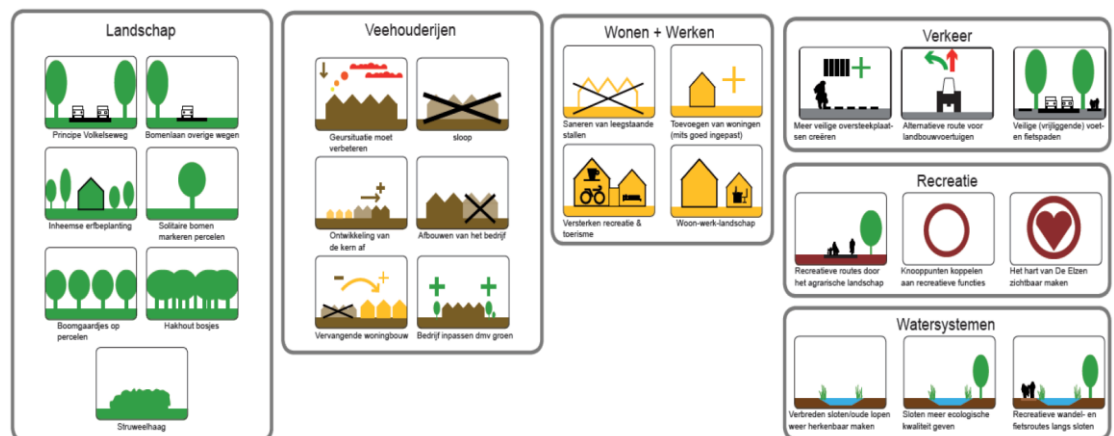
Landschap

Principe Volkelseweg

Bomenlaan overige wegen

Inheemse erfbeplanting

Solitaire bomen markeren percelen

Boomgaardjes op percelen

Hakhout bosjes

Struweelhaag

Veehouderijen

Geursituatie moet verbeteren

sloop

Ontwikkeling van de kern af

Afbouwen van het bedrijf

Vervangende woningbouw

Bedrijf inpassen dmv groen

Wonen + Werken

Saneren van leegstaande stallen

Toevoegen van woningen (mits goed ingepast)

Versterken recreatie & toerisme

Woon-werk-landschap

Verkeer

Meer veilige oversteekplaatsen creëren

Alternatieve route voor landbouwvoertuigen

Veilige (vrijliggende) voet- en fietspaden

Recreatie

Recreatieve routes door het agrarische landschap

Knooppunten koppelen aan recreatieve functies

Het hart van De Elzen zichtbaar maken

Watersystemen

Verbreden sloten/oude lopen weer herkenbaar maken

Sloten meer ecologische kwaliteit geven

Recreatieve wandel- en fietsroutes langs sloten